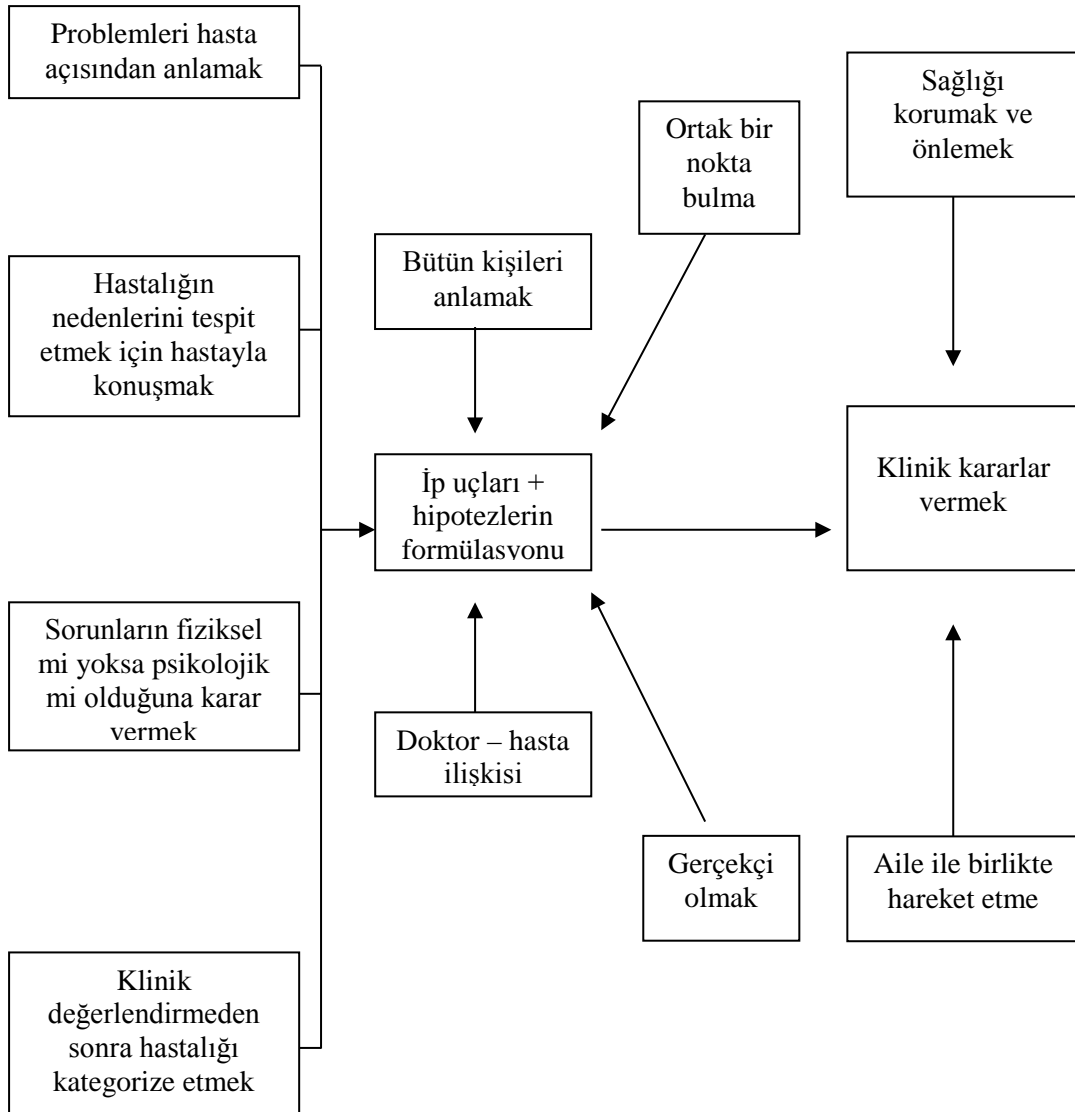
Problemleri hasta açısından anlamak

Hastalığın nedenlerini tespit etmek için hastayla konuşmak

Sorunların fiziksel mi yoksa psikolojik mi olduğuna karar vermek

Klinik değerlendirmeden sonra hastalığı kategorize etmek

Bütün kişileri anlamak

Ortak bir nokta bulma

Sağlığı korumak ve önlemek

İp uçları + hipotezlerin formülasyonu

Klinik kararlar vermek

Doktor – hasta ilişkisi

Gerçekçi olmak

Aile ile birlikte hareket etme